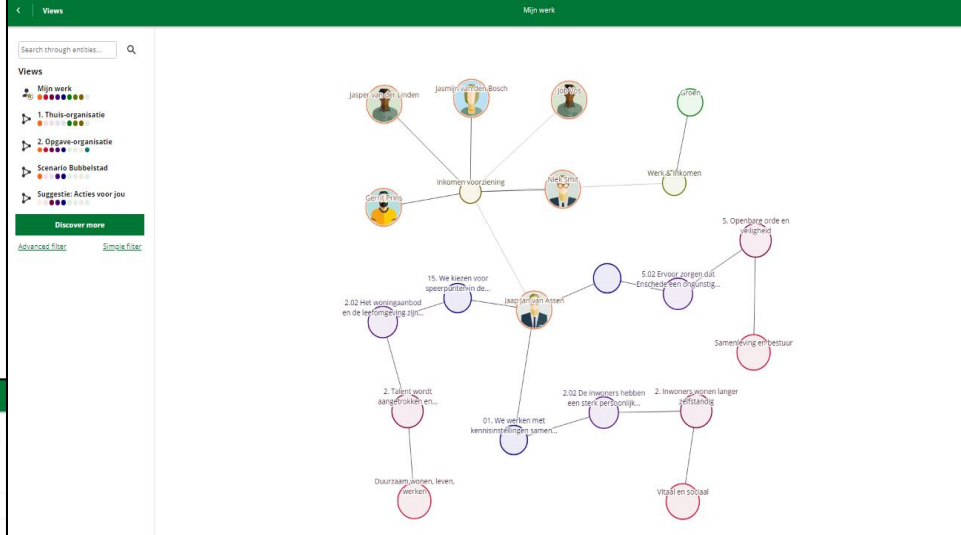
Views

Mijn werk

Search through entities...

Views

Mijn werk

1. Thuis-organisatie

2. Opgave-organisatie

Scenario Bubbelstad

Suggestie: Acties voor jou

Discover more

Advanced filter

Simple filter

Jasper van der Linden

Jasmijn van den Bosch

Job Vos

Groen

Inkomen voorziening

Niek Smit

Werk & Inkomen

Gerrit Prins

5. Openbare orde en veiligheid

15. We kiezen voor speerpunten in de...

5.02 Ervoor zorgen dat Enschede een ongunstig...

2.02 Het woningaanbod en de leefomgeving zijn...

Jaap Jan van Assen

Samenleving en bestuur

2. Talent wordt aangetrokken en...

2.02 De inwoners hebben een sterk persoonlijk...

2. Inwoners wonen langer zelfstandig

01. We werken met kennisinstellingen samen...

Duurzaam wonen, leven, werken

Vitaal en sociaal